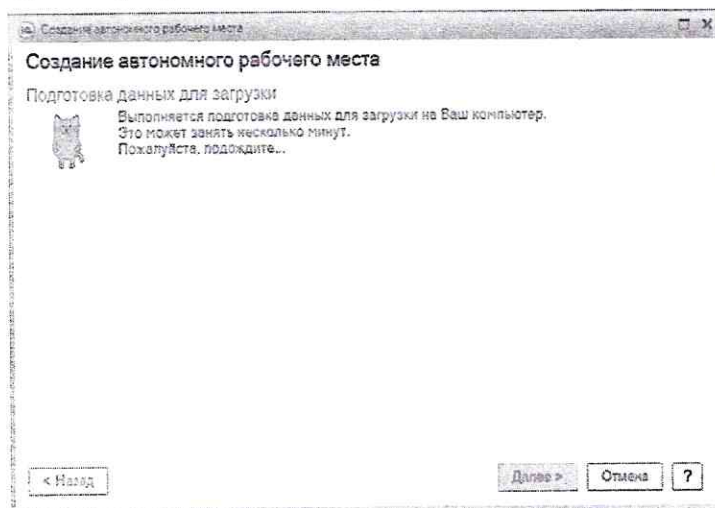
Создание автономного рабочего места

Создание автономного рабочего места

Подготовка данных для загрузки

Выполняется подготовка данных для загрузки на Ваш компьютер. Это может занять несколько минут. Пожалуйста, подождите...

< Назад

Далее >

Отмена

?